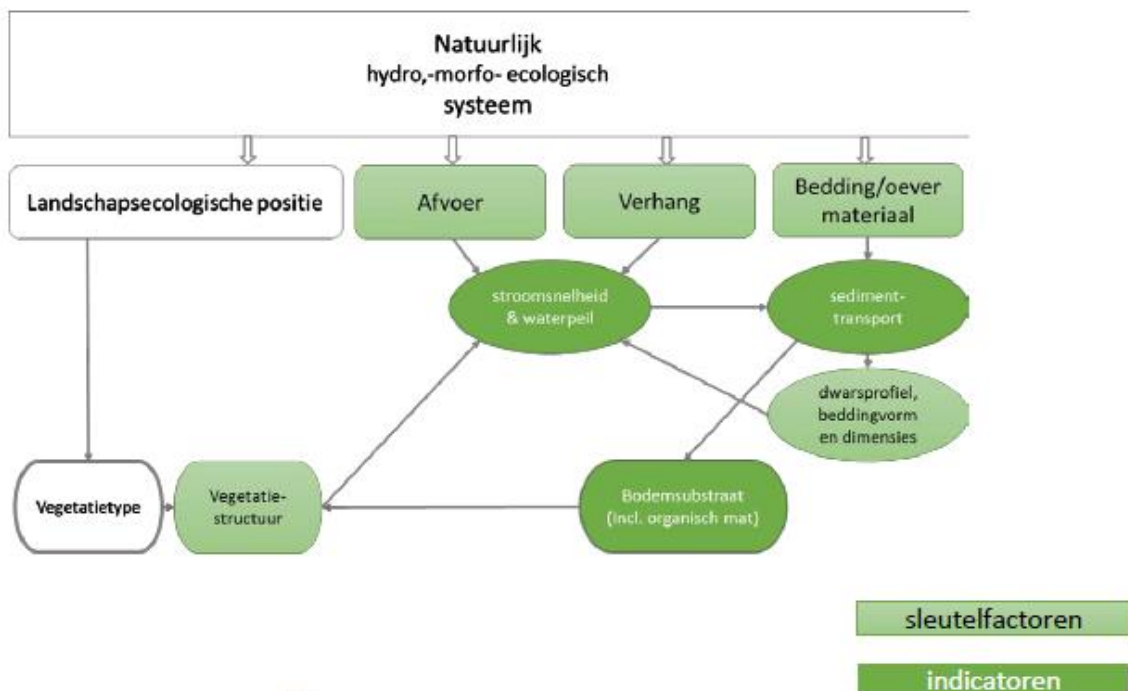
Natuurlijk
hydro,-morfo- ecologisch
systeem

Landschapsecologische positie

Afvoer

Verhang

Bedding/oever materiaal

stroomsnelheid & waterpeil

sediment-transport

dwarsprofiel, beddingvorm en dimensies

Vegetatietype

Vegetatie-structuur

Bodemsubstraat (incl. organisch mat)

sleutelfactoren

indicatoren